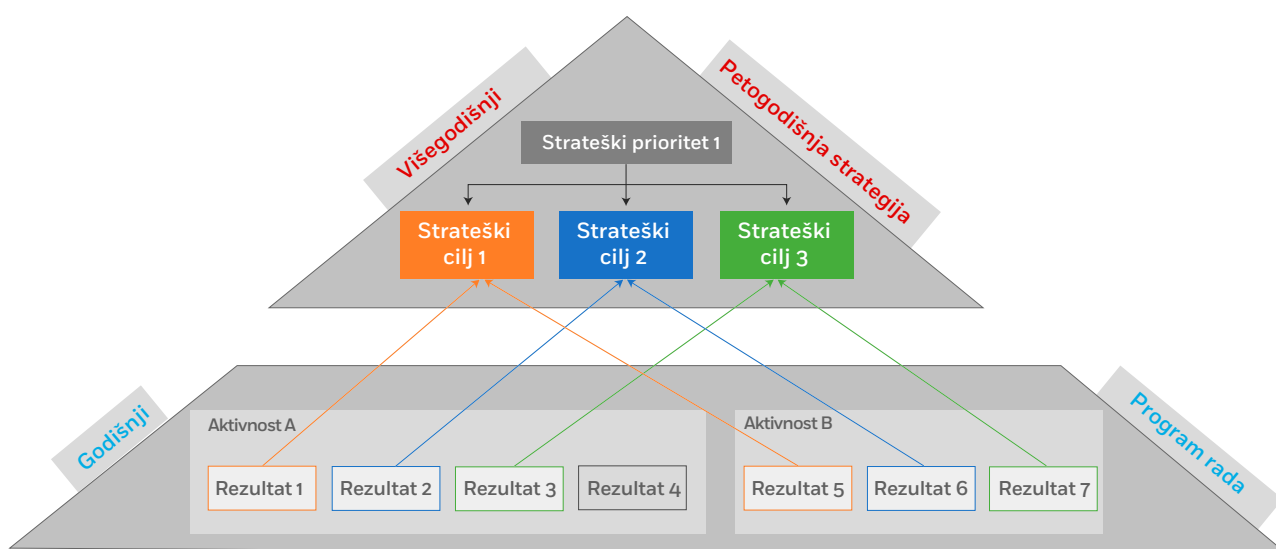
Višegodišnji

Petogodišnja strategija

Strateški prioritet 1

Strateški cilj 1

Strateški cilj 2

Strateški cilj 3

Godišnji

Program rada

Aktivnost A

Aktivnost B

Rezultat 1

Rezultat 2

Rezultat 3

Rezultat 4

Rezultat 5

Rezultat 6

Rezultat 7